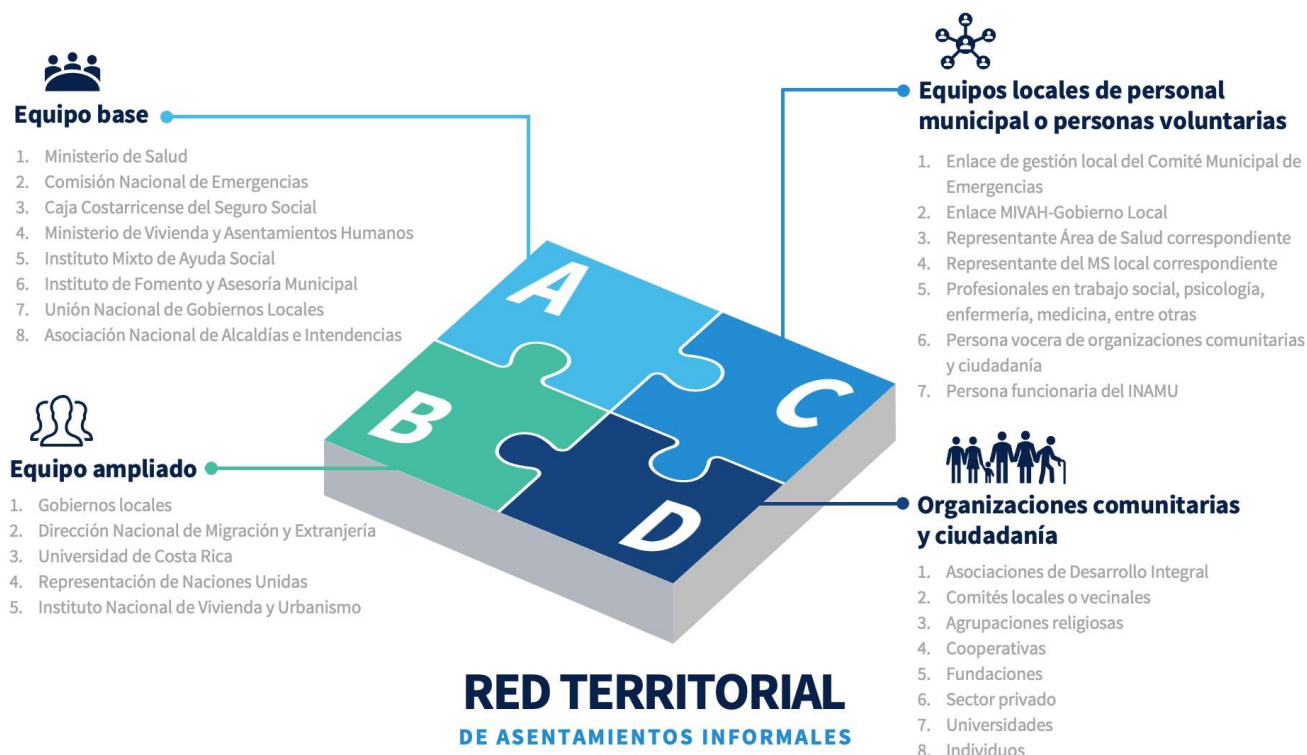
Equipo base

1. Ministerio de Salud
2. Comisión Nacional de Emergencias
3. Caja Costarricense del Seguro Social
4. Ministerio de Vivienda y Asentamientos Humanos
5. Instituto Mixto de Ayuda Social
6. Instituto de Fomento y Asesoría Municipal
7. Unión Nacional de Gobiernos Locales
8. Asociación Nacional de Alcaldías e Intendencias

Equipo ampliado

1. Gobiernos locales
2. Dirección Nacional de Migración y Extranjería
3. Universidad de Costa Rica
4. Representación de Naciones Unidas
5. Instituto Nacional de Vivienda y Urbanismo

Equipos locales de personal municipal o personas voluntarias

1. Enlace de gestión local del Comité Municipal de Emergencias
2. Enlace MIVAH-Gobierno Local
3. Representante Área de Salud correspondiente
4. Representante del MS local correspondiente
5. Profesionales en trabajo social, psicología, enfermería, medicina, entre otras
6. Persona vocera de organizaciones comunitarias y ciudadanía
7. Persona funcionaria del INAMU

Organizaciones comunitarias y ciudadanía

1. Asociaciones de Desarrollo Integral
2. Comités locales o vecinales
3. Agrupaciones religiosas
4. Cooperativas
5. Fundaciones
6. Sector privado
7. Universidades
8. Individuos

A B C D

RED TERRITORIAL
DE ASENTAMIENTOS INFORMALES